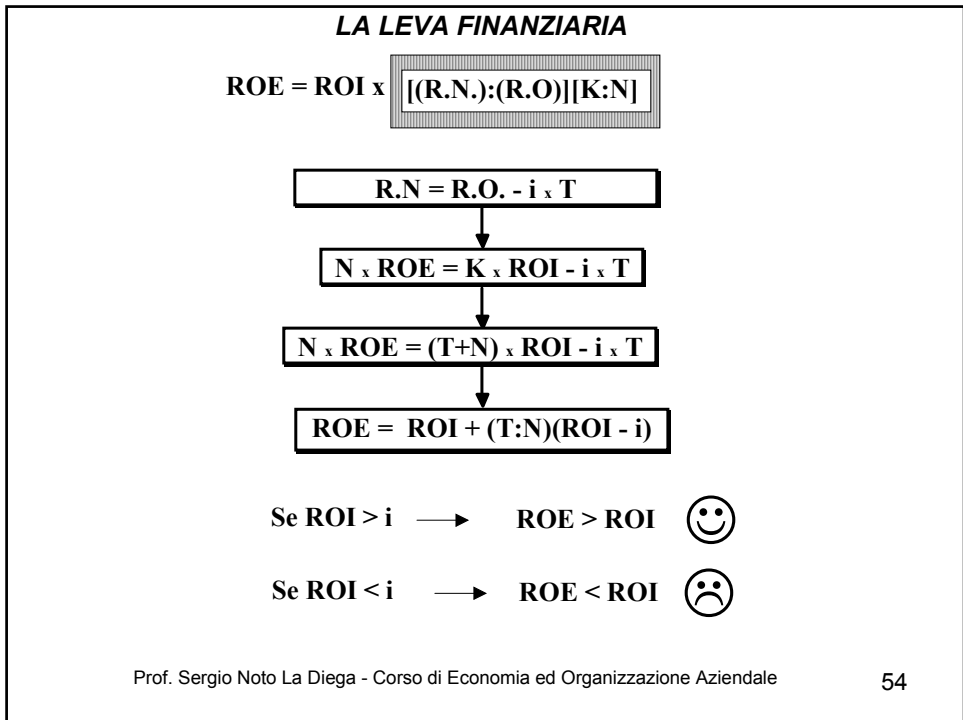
LA LEVA FINANZIARIA

ROE = ROI x [(R.N.):(R.O)][K:N]

R.N = R.O. - i x T

N x ROE = K x ROI - i x T

N x ROE = (T+N) x ROI - i x T

ROE = ROI + (T:N)(ROI - i)

Se ROI > i → ROE > ROI

Se ROI < i → ROE < ROI

Prof. Sergio Noto La Diega - Corso di Economia ed Organizzazione Aziendale

54